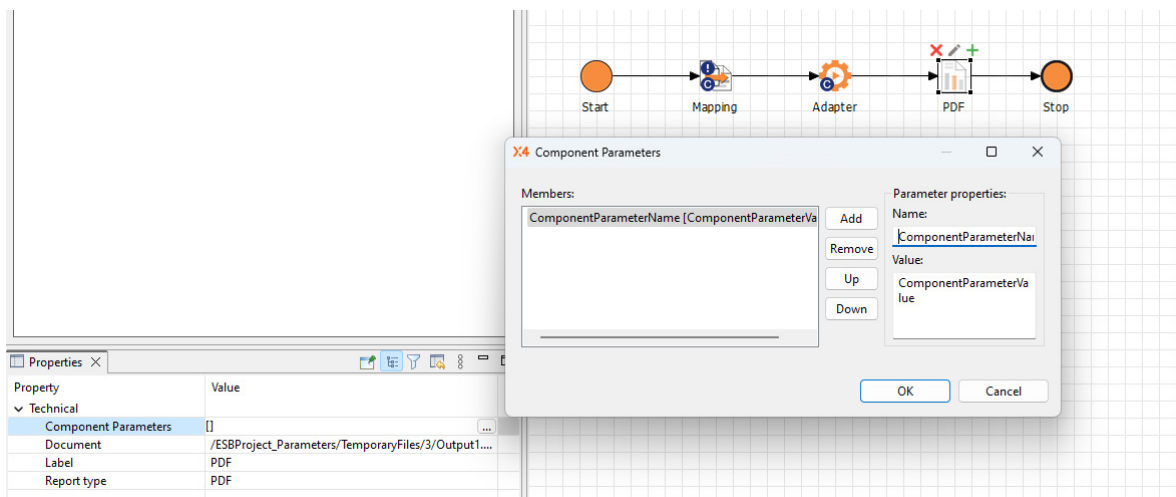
Start
Mapping
Adapter
PDF
Stop

X4 Component Parameters

Members:
ComponentParameterName [ComponentParameterVa
Add
Remove
Up
Down

Parameter properties:
Name:
ComponentParameterNar
Value:
ComponentParameterValue

OK
Cancel

Properties

| Property | Value |
|---|---|
| Technical | |
| Component Parameters | [] ... |
| Document | /ESBProject_Parameters/TemporaryFiles/3/Output1.... |
| Label | PDF |
| Report type | PDF |